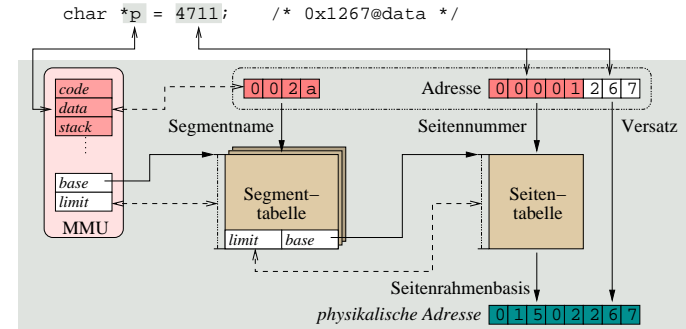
char *p = 4711;    /* 0x1267@data */

code
data
stack
...
base
limit
MMU

0 0 2 a
Segmentname
Adresse 0 0 0 0 1 2 6 7
Seitennummer
Versatz

Segment–tabelle
limit base

Seiten–tabelle

Seitenrahmenbasis
physikalische Adresse 0 1 5 0 2 2 6 7